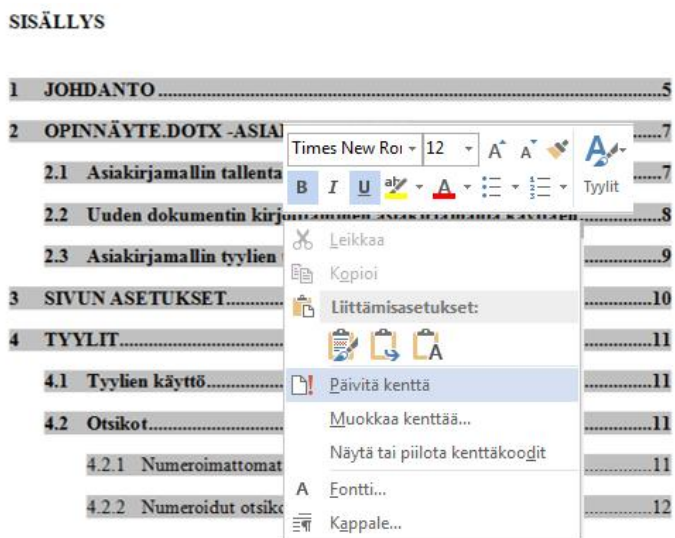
SISÄLLYS

1 JOHDANTO ............................................................................5

2 OPINNÄYTE.DOTX -ASIAI ...........7

2.1 Asiakirjamallin tallenta ...........7

2.2 Uuden dokumentin kirjo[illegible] ...........8

2.3 Asiakirjamallin tyylien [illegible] ...........9

3 SIVUN ASETUKSET............ ...........10

4 TYYLIT............ ...........11

4.1 Tyylien käyttö............ ...........11

4.2 Otsikot............ ...........11

4.2.1 Numeroimattomat ...........11

4.2.2 Numeroidut otsik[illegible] ...........12

Times New Roi
12
A A
B I U
A
Tyylit

Leikkaa
Kopioi
Liittämisasetukset:
Päivitä kenttä
Muokkaa kenttää...
Näytä tai piilota kenttäkoodit
Fontti...
Kappale...